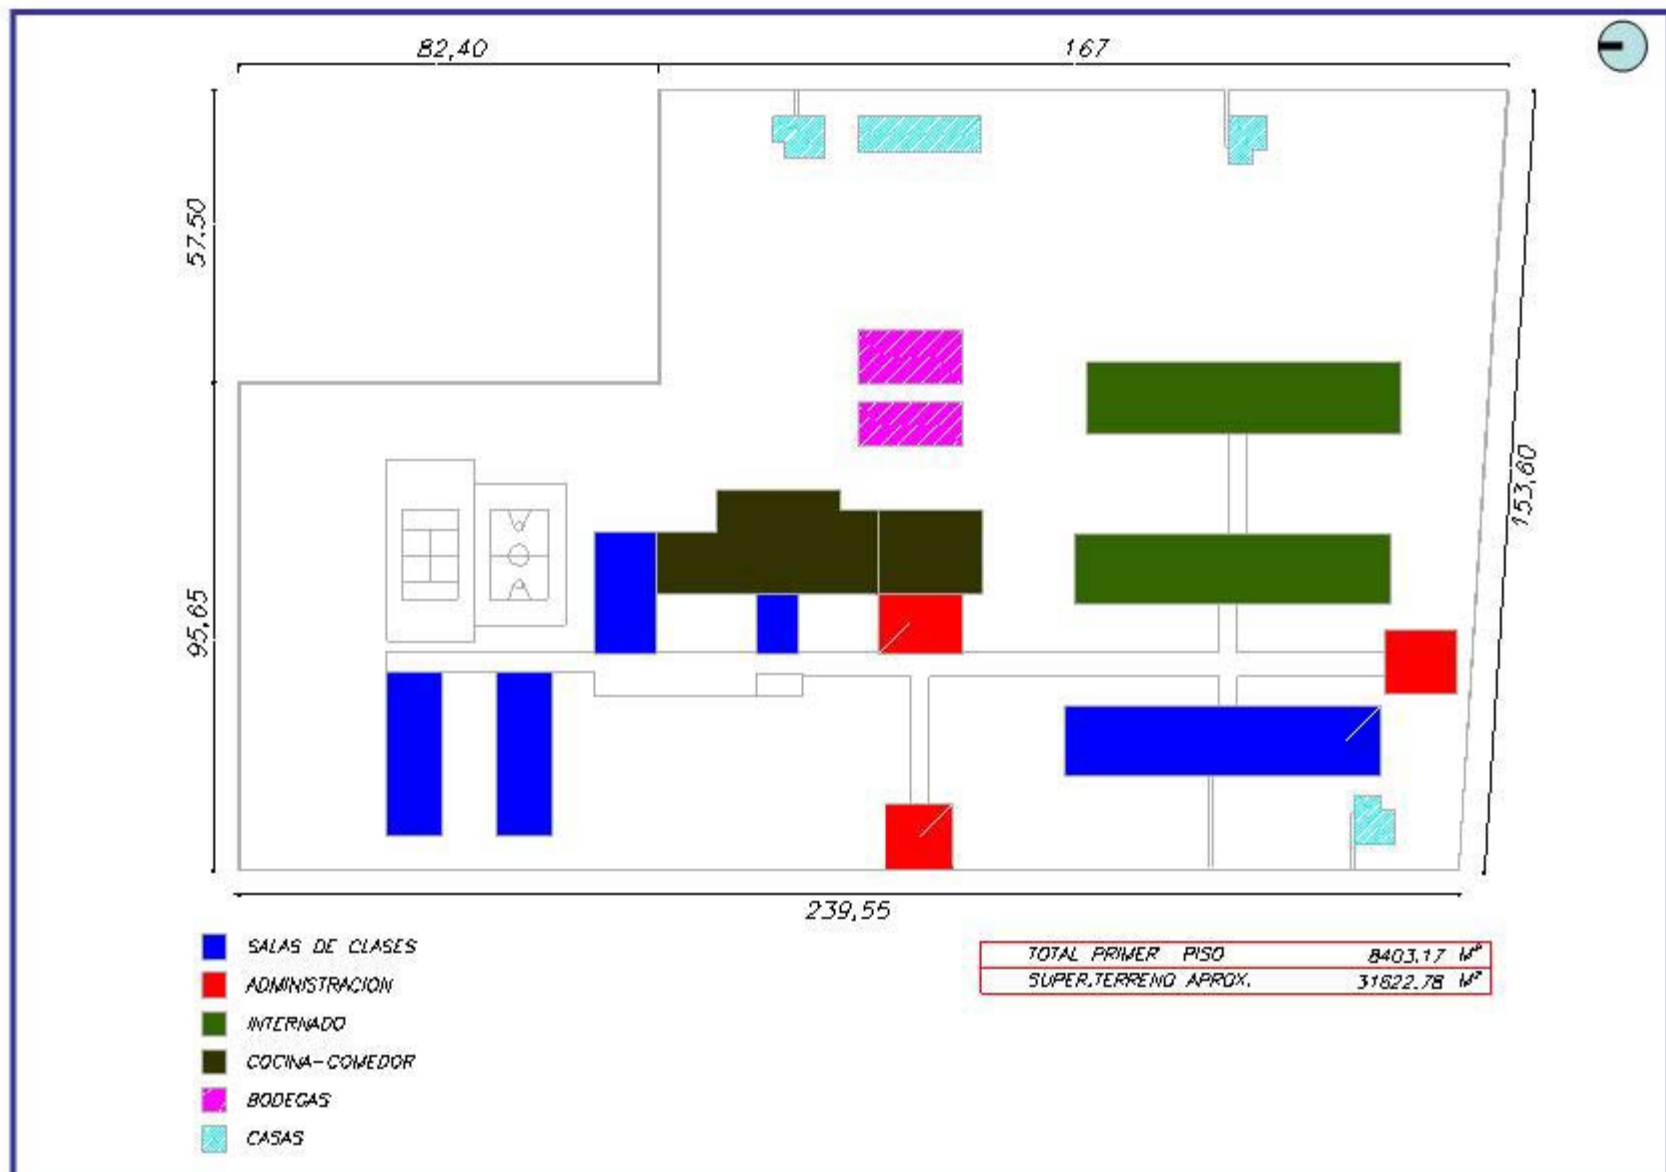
82,40

167

57,50

153,60

95,65

239,55

SALAS DE CLASES
ADMINISTRACION
INTERNADO
COCINA-COMEDOR
BODEGAS
CASAS

| TOTAL PRIMER PISO | 8403,17 $M^2$ |
|---|---|
| SUPER.TERRENO APROX. | 31622,78 $M^2$ |